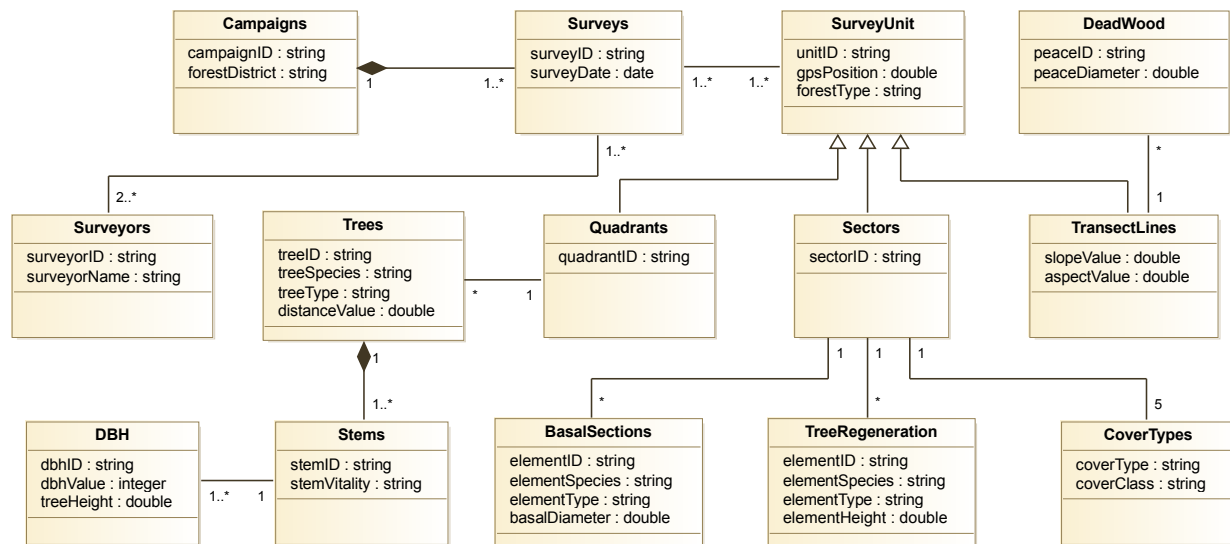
Campaigns
campaignID : string
forestDistrict : string

1
1..*

Surveys
surveyID : string
surveyDate : date

1..*
1..*

SurveyUnit
unitID : string
gpsPosition : double
forestType : string

DeadWood
peaceID : string
peaceDiameter : double

1..*
2..*

*
1

Surveyors
surveyorID : string
surveyorName : string

Trees
treeID : string
treeSpecies : string
treeType : string
distanceValue : double

* 1

Quadrants
quadrantID : string

Sectors
sectorID : string

TransectLines
slopeValue : double
aspectValue : double

1
1..*

1 1 1
* * 5

DBH
dbhID : string
dbhValue : integer
treeHeight : double

1..* 1

Stems
stemID : string
stemVitality : string

BasalSections
elementID : string
elementSpecies : string
elementType : string
basalDiameter : double

TreeRegeneration
elementID : string
elementSpecies : string
elementType : string
elementHeight : double

CoverTypes
coverType : string
coverClass : string